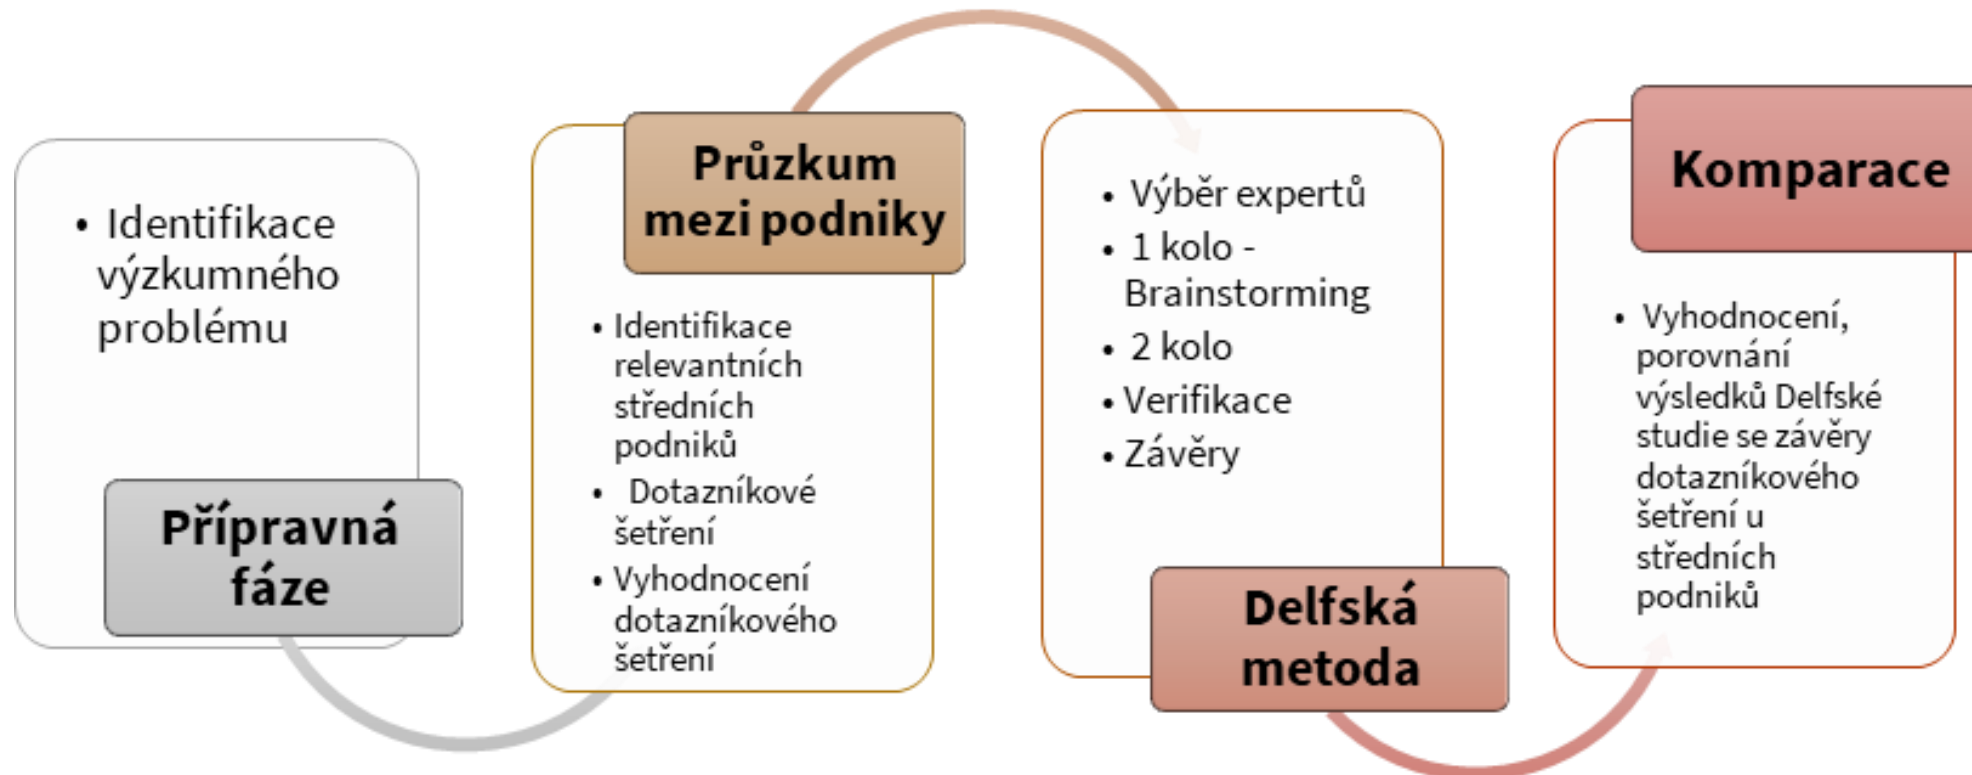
• Identifikace výzkumného problému

Přípravná fáze

Průzkum mezi podniky

• Identifikace relevantních středních podniků
• Dotazníkové šetření
• Vyhodnocení dotazníkového šetření

• Výběr expertů
• 1 kolo - Brainstorming
• 2 kolo
• Verifikace
• Závěry

Delfská metoda

Komparace

• Vyhodnocení, porovnání výsledků Delfské studie se závěry dotazníkového šetření u středních podniků